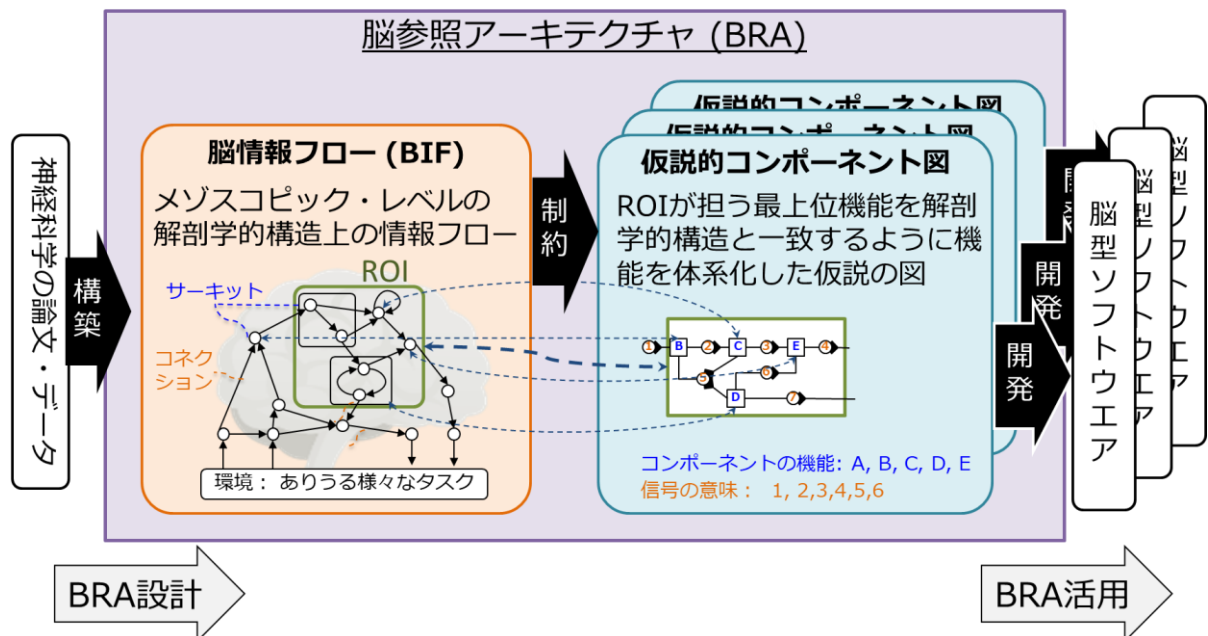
脳参照アーキテクチャ (BRA)

神経科学の論文・データ

構築

脳情報フロー (BIF)

メゾスコピック・レベルの解剖学的構造上の情報フロー

ROI

サーキット

コネクション

環境： ありうる様々なタスク

制約

仮説的コンポーネント図

仮説的コンポーネント図

仮説的コンポーネント図

ROIが担う最上位機能を解剖学的構造と一致するように機能を体系化した仮説の図

1 B 2 C 3 E 4

5 6

D 7

コンポーネントの機能: A, B, C, D, E

信号の意味： 1, 2,3,4,5,6

開発

開発

開発

脳型ソフトウエア

脳型ソフトウエア

脳型ソフトウエア

BRA設計

BRA活用